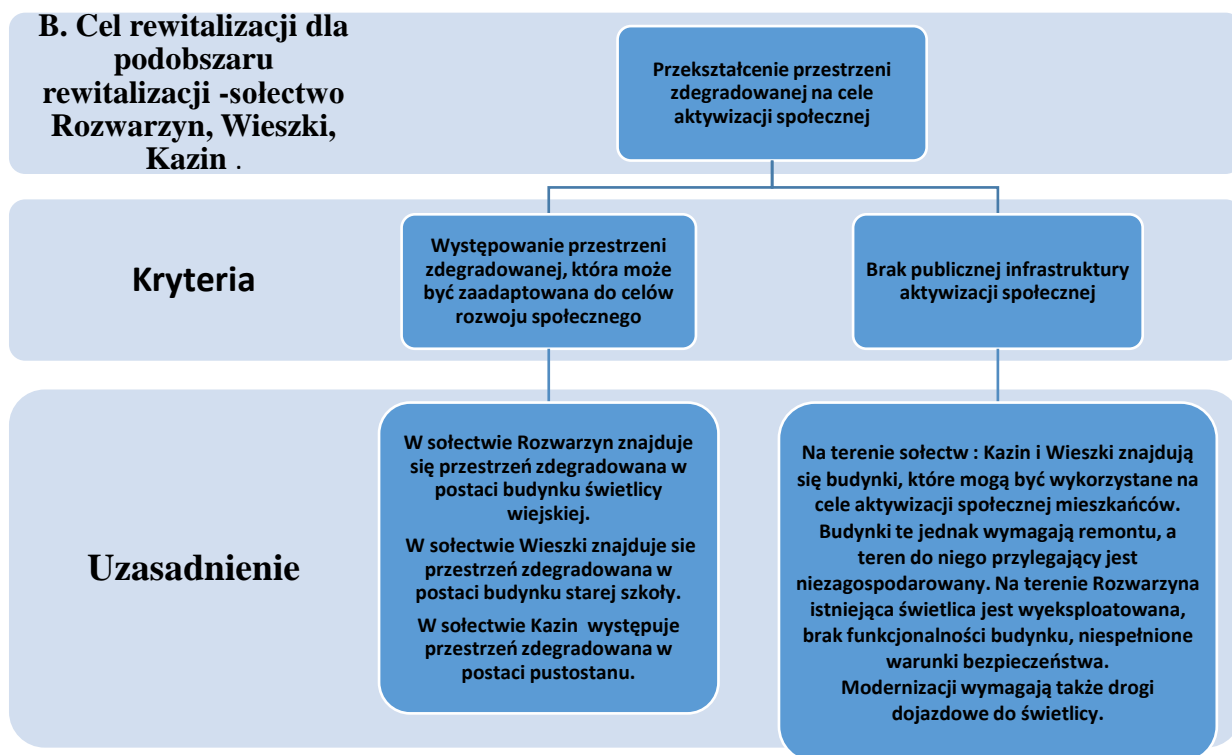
B. Cel rewitalizacji dla podobszaru rewitalizacji -sołectwo Rozwarzyn, Wieszki, Kazin .

Przekształcenie przestrzeni zdegradowanej na cele aktywizacji społecznej

Kryteria

Występowanie przestrzeni zdegradowanej, która może być zaadaptowana do celów rozwoju społecznego

Brak publicznej infrastruktury aktywizacji społecznej

Uzasadnienie

W sołectwie Rozwarzyn znajduje się przestrzeń zdegradowana w postaci budynku świetlicy wiejskiej.

W sołectwie Wieszki znajduje sie przestrzeń zdegradowana w postaci budynku starej szkoły.

W sołectwie Kazin występuje przestrzeń zdegradowana w postaci pustostanu.

Na terenie sołectw : Kazin i Wieszki znajdują się budynki, które mogą być wykorzystane na cele aktywizacji społecznej mieszkańców. Budynki te jednak wymagają remontu, a teren do niego przylegający jest niezagospodarowany. Na terenie Rozwarzyna istniejąca świetlica jest wyeksploatowana, brak funkcjonalności budynku, niespełnione warunki bezpieczeństwa. Modernizacji wymagają także drogi dojazdowe do świetlicy.